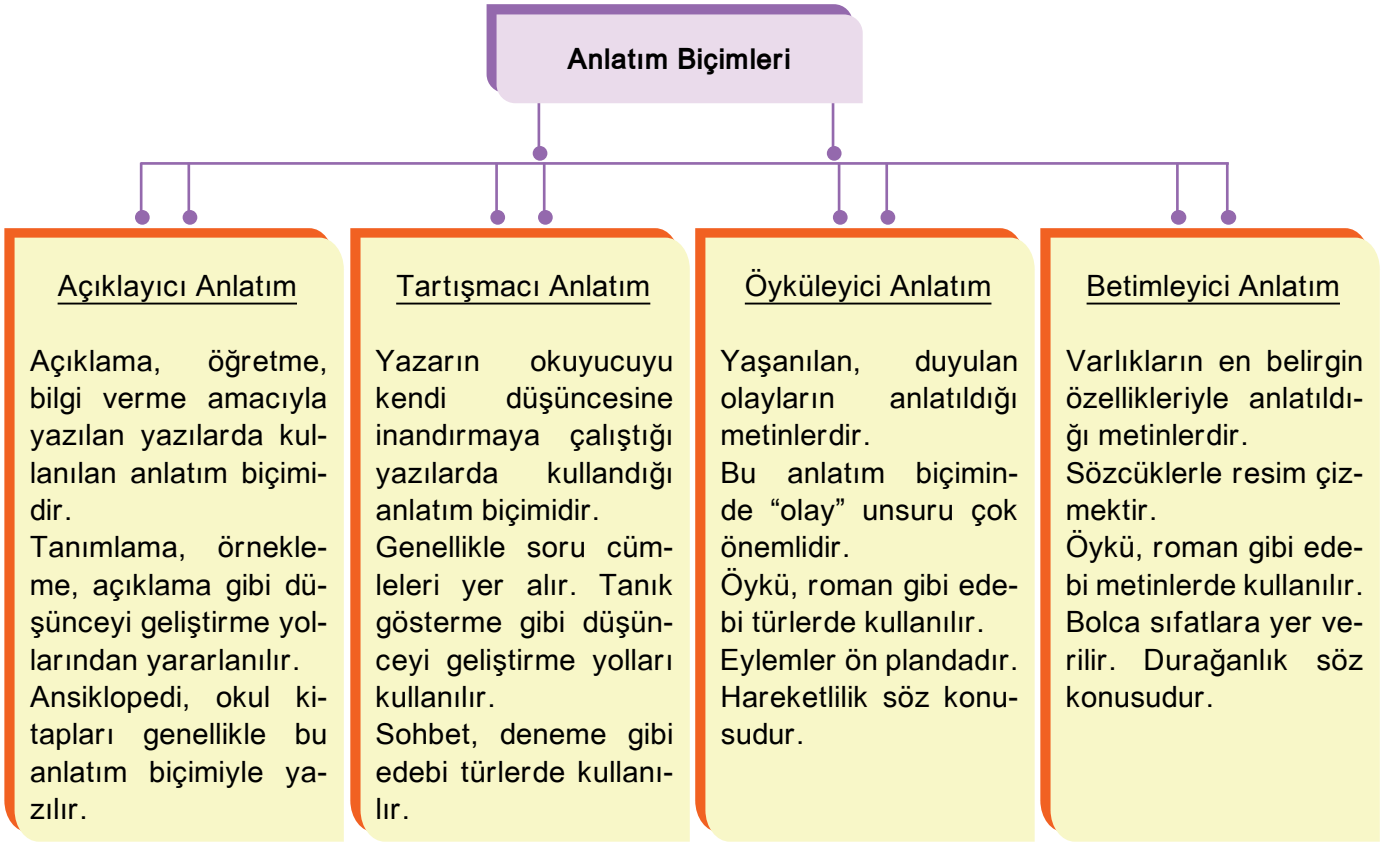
Anlatım Biçimleri

Açıklayıcı Anlatım

Açıklama, öğretme, bilgi verme amacıyla yazılan yazılarda kullanılan anlatım biçimidir.
Tanımlama, örnekleme, açıklama gibi düşünceyi geliştirme yollarından yararlanılır.
Ansiklopedi, okul kitapları genellikle bu anlatım biçimiyle yazılır.

Tartışmacı Anlatım

Yazarın okuyucuyu kendi düşüncesine inandırmaya çalıştığı yazılarda kullandığı anlatım biçimidir.
Genellikle soru cümleleri yer alır. Tanık gösterme gibi düşünceyi geliştirme yolları kullanılır.
Sohbet, deneme gibi edebi türlerde kullanılır.

Öyküleyici Anlatım

Yaşanılan, duyulan olayların anlatıldığı metinlerdir.
Bu anlatım biçiminde "olay" unsuru çok önemlidir.
Öykü, roman gibi edebi türlerde kullanılır.
Eylemler ön plandadır. Hareketlilik söz konusudur.

Betimleyici Anlatım

Varlıkların en belirgin özellikleriyle anlatıldığı metinlerdir.
Sözcüklerle resim çizmektir.
Öykü, roman gibi edebi metinlerde kullanılır.
Bolca sıfatlara yer verilir. Durağanlık söz konusudur.